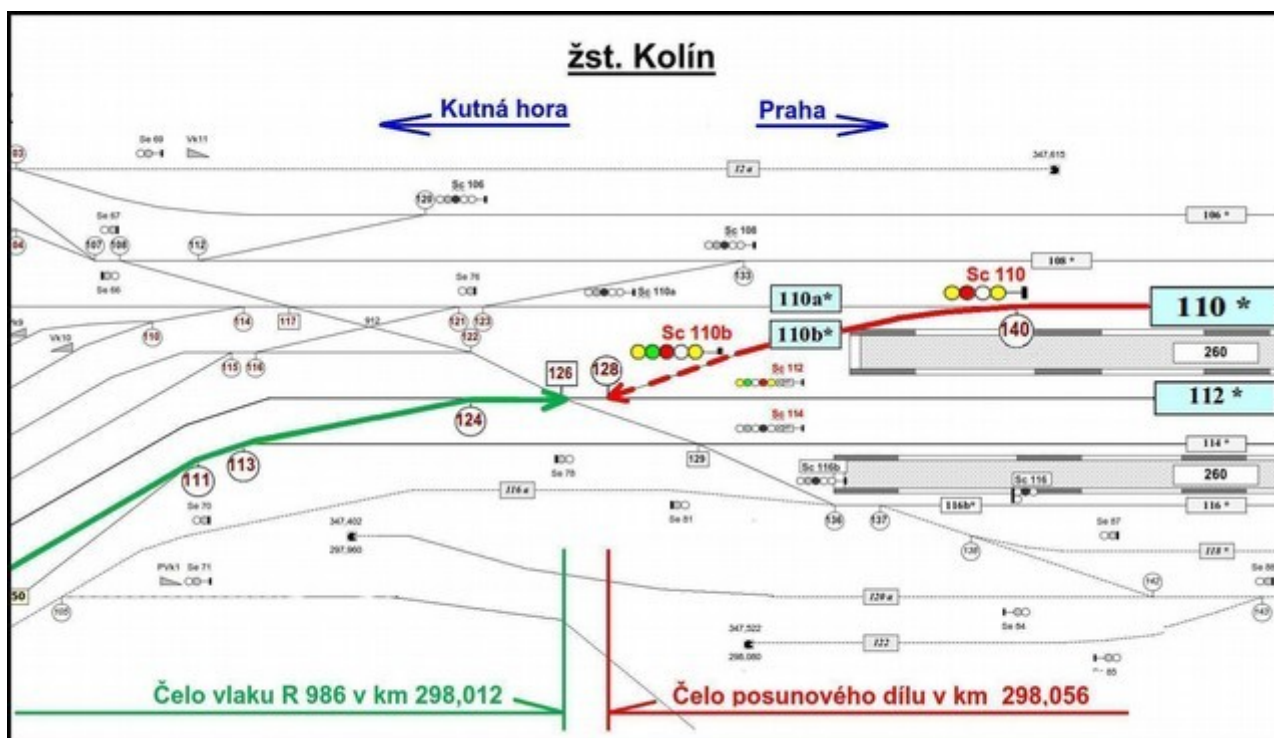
žst. Kolín

Kutná hora

Praha

Se 69 Vk11 347,615 12 a

Sc 106 120

106 *

Se 67 107 108 112 Sc 108

Se 66 108 * 133

Se 76 Sc 110a

Sc 110

110a*

110 *

Vk10 110 114 117 912 121 123 122

Sc 110b

110b*

140

115 116

260

126

128

Sc 112

112 *

124

Sc 114

114 *

111 113

129

Se 78

Sc 116b

260

116 a

Sc 116

Se 70 Se 81 116b* 116 *

347,402 297,960 136 137 Se 87

138 118 *

PVk1 Se 71 142 Se 88

50 105 120 a

Se 84 143

347,522 298,080 122

Se 85

Čelo vlaku R 986 v km 298,012

Čelo posunového dílu v km 298,056